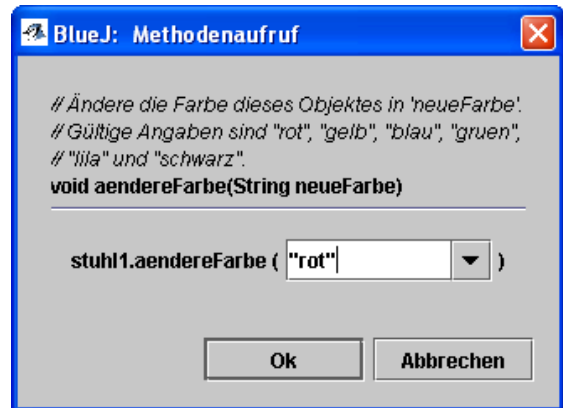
BlueJ: Methodenaufruf

// Ändere die Farbe dieses Objektes in 'neueFarbe'.
// Gültige Angaben sind "rot", "gelb", "blau", "gruen",
// "lila" und "schwarz".
void aendereFarbe(String neueFarbe)

stuhl1.aendereFarbe ( "rot" )

Ok
Abbrechen